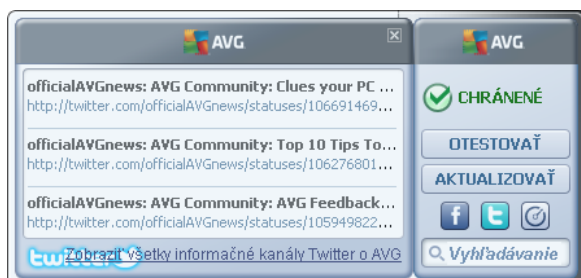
AVG

officialAVGnews: AVG Community: Clues your PC ...
http://twitter.com/officialAVGnews/statuses/106691469...

officialAVGnews: AVG Community: Top 10 Tips To...
http://twitter.com/officialAVGnews/statuses/106276801...

officialAVGnews: AVG Community: AVG Feedback...
http://twitter.com/officialAVGnews/statuses/105949822...

twitter

Zobraziť všetky informačné kanály Twitter o AVG

AVG

CHRÁNENÉ

OTESTOVAŤ

AKTUALIZOVAŤ

Vyhľadávanie